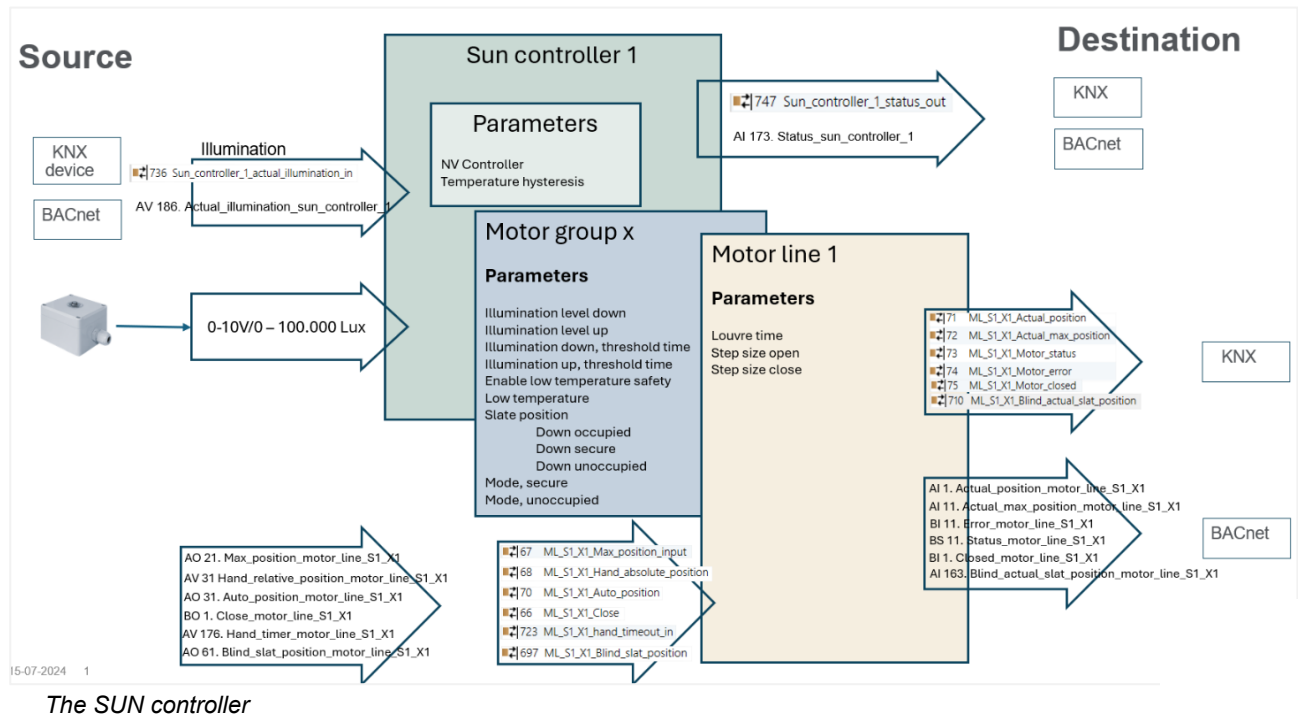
Source

Sun controller 1

Destination

KNX

BACnet

747 Sun_controller_1_status_out

AI 173. Status_sun_controller_1

Parameters

NV Controller
Temperature hysteresis

KNX device

BACnet

Illumination

736 Sun_controller_1_actual_illumination_in

AV 186. Actual_illumination_sun_controller_1

Motor group x

Parameters

Illumination level down
Illumination level up
Illumination down, threshold time
Illumination up, threshold time
Enable low temperature safety
Low temperature
Slate position
Down occupied
Down secure
Down unoccupied
Mode, secure
Mode, unoccupied

Motor line 1

Parameters

Louvre time
Step size open
Step size close

0-10V/0 – 100.000 Lux

71 ML_S1_X1_Actual_position
72 ML_S1_X1_Actual_max_position
73 ML_S1_X1_Motor_status
74 ML_S1_X1_Motor_error
75 ML_S1_X1_Motor_closed
710 ML_S1_X1_Blind_actual_slat_position

KNX

AI 1. Actual_position_motor_line_S1_X1
AI 11. Actual_max_position_motor_line_S1_X1
BI 11. Error_motor_line_S1_X1
BS 11. Status_motor_line_S1_X1
BI 1. Closed_motor_line_S1_X1
AI 163. Blind_actual_slat_position_motor_line_S1_X1

BACnet

AO 21. Max_position_motor_line_S1_X1
AV 31 Hand_relative_position_motor_line_S1_X1
AO 31. Auto_position_motor_line_S1_X1
BO 1. Close_motor_line_S1_X1
AV 176. Hand_timer_motor_line_S1_X1
AO 61. Blind_slat_position_motor_line_S1_X1

67 ML_S1_X1_Max_position_input
68 ML_S1_X1_Hand_absolute_position
70 ML_S1_X1_Auto_position
66 ML_S1_X1_Close
723 ML_S1_X1_hand_timeout_in
697 ML_S1_X1_Blind_slat_position

15-07-2024 1

The SUN controller